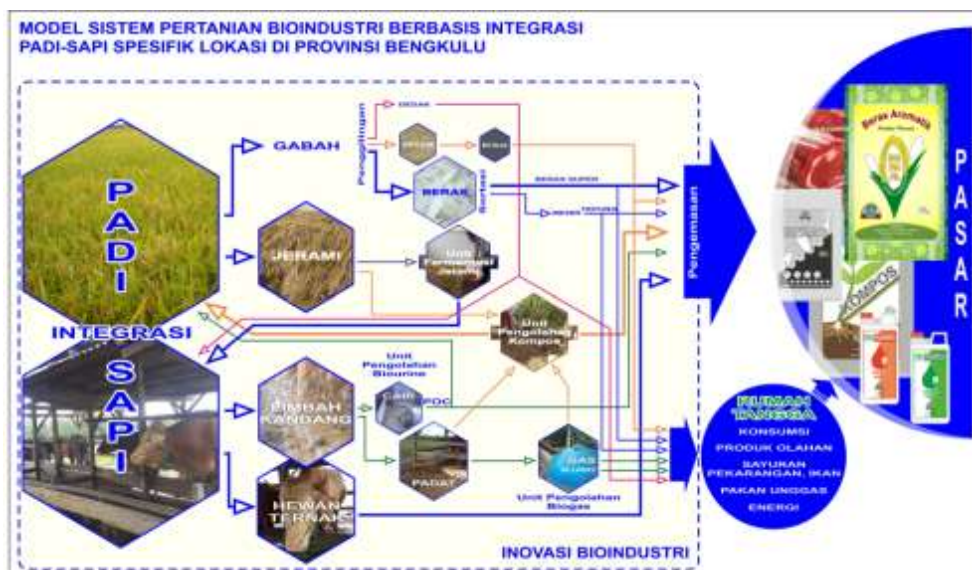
MODEL SISTEM PERTANIAN BIOINDUSTRI BERBASIS INTEGRASI PADI-SAPI SPESIFIK LOKASI DI PROVINSI BENGKULU

PADI

GABAH

Penggilingan

DEDAK

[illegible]

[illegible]

BERAS

Sortasi

BERAS SUPER

BERAS TEPUNG

JERAMI

Unit Fermentasi Jerami

INTEGRASI

Unit Pengolahan Kompos

SAPI

Unit Pengolahan Biourine

CAIR

POC

LIMBAH KANDANG

PADAT

GAS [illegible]

Unit Pengolahan Biogas

HEWAN TERNAK

Pengemasan

Beras Aromatik

KOMPOS

PASAR

RUMAH TANGGA

KONSUMSI

PRODUK OLAHAN

SAYURAN PEKARANGAN, IKAN

PAKAN UNGGAS

ENERGI

INOVASI BIOINDUSTRI